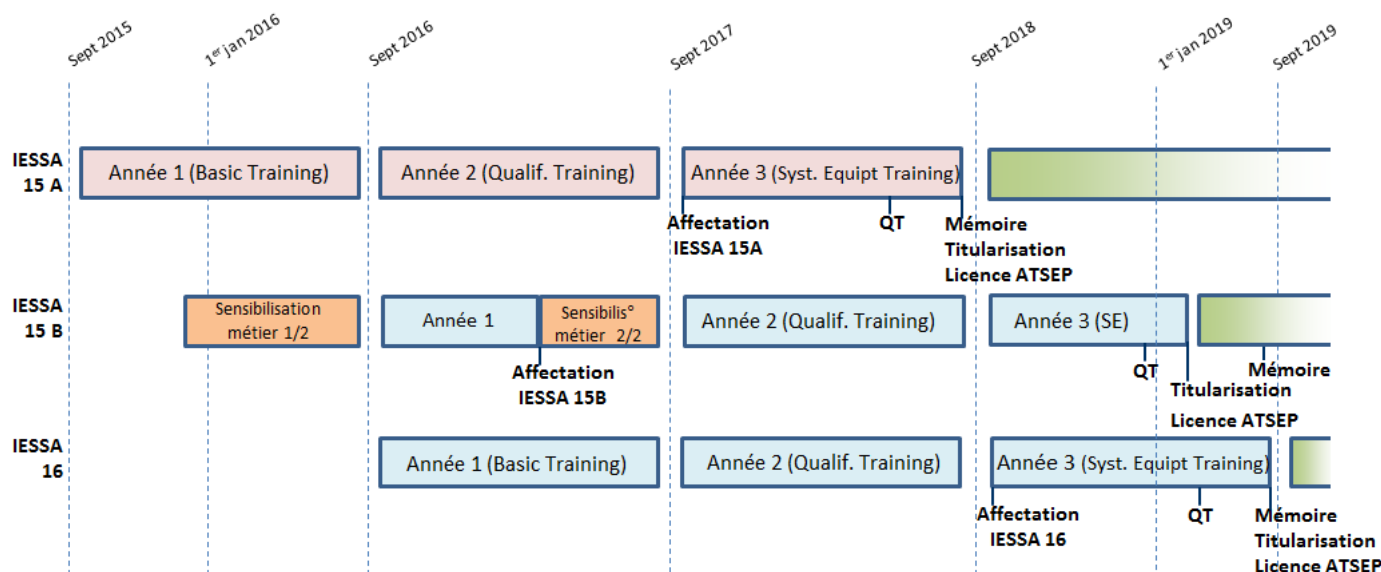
Sept 2015

1$^{er}$ jan 2016

Sept 2016

Sept 2017

Sept 2018

1$^{er}$ jan 2019

Sept 2019

IESSA 15 A

Année 1 (Basic Training)

Année 2 (Qualif. Training)

Année 3 (Syst. Equipt Training)

Affectation IESSA 15A

QT

Mémoire Titularisation Licence ATSEP

IESSA 15 B

Sensibilisation métier 1/2

Année 1

Sensibilis° métier 2/2

Affectation IESSA 15B

Année 2 (Qualif. Training)

Année 3 (SE)

QT

Titularisation Licence ATSEP

Mémoire

IESSA 16

Année 1 (Basic Training)

Année 2 (Qualif. Training)

Année 3 (Syst. Equipt Training)

Affectation IESSA 16

QT

Mémoire Titularisation Licence ATSEP